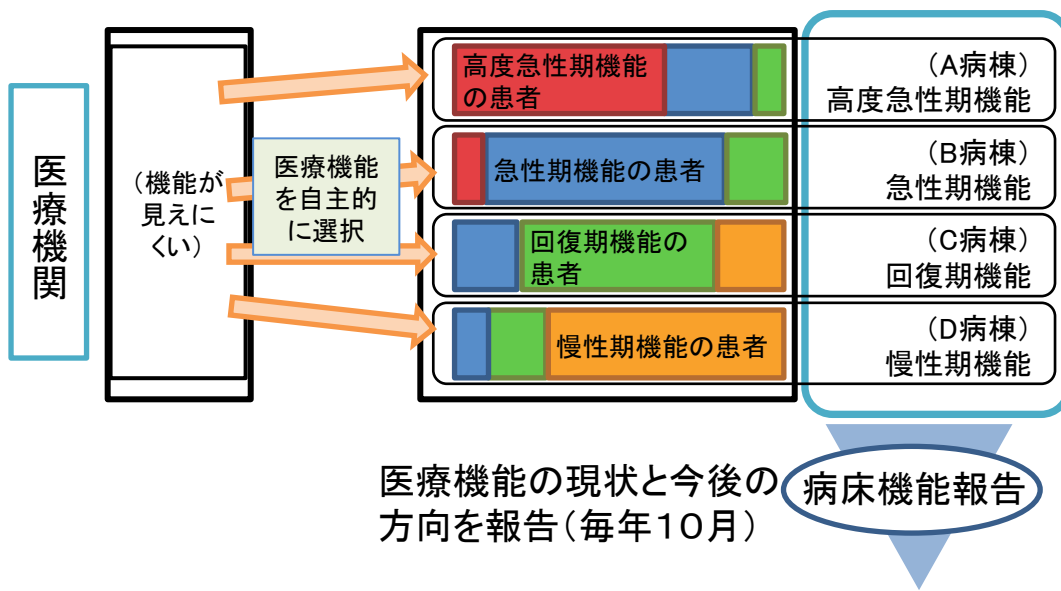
医療機関

（機能が見えにくい）

医療機能を自主的に選択

高度急性期機能の患者

急性期機能の患者

回復期機能の患者

慢性期機能の患者

（A病棟）
高度急性期機能

（B病棟）
急性期機能

（C病棟）
回復期機能

（D病棟）
慢性期機能

医療機能の現状と今後の方向を報告（毎年10月）

病床機能報告